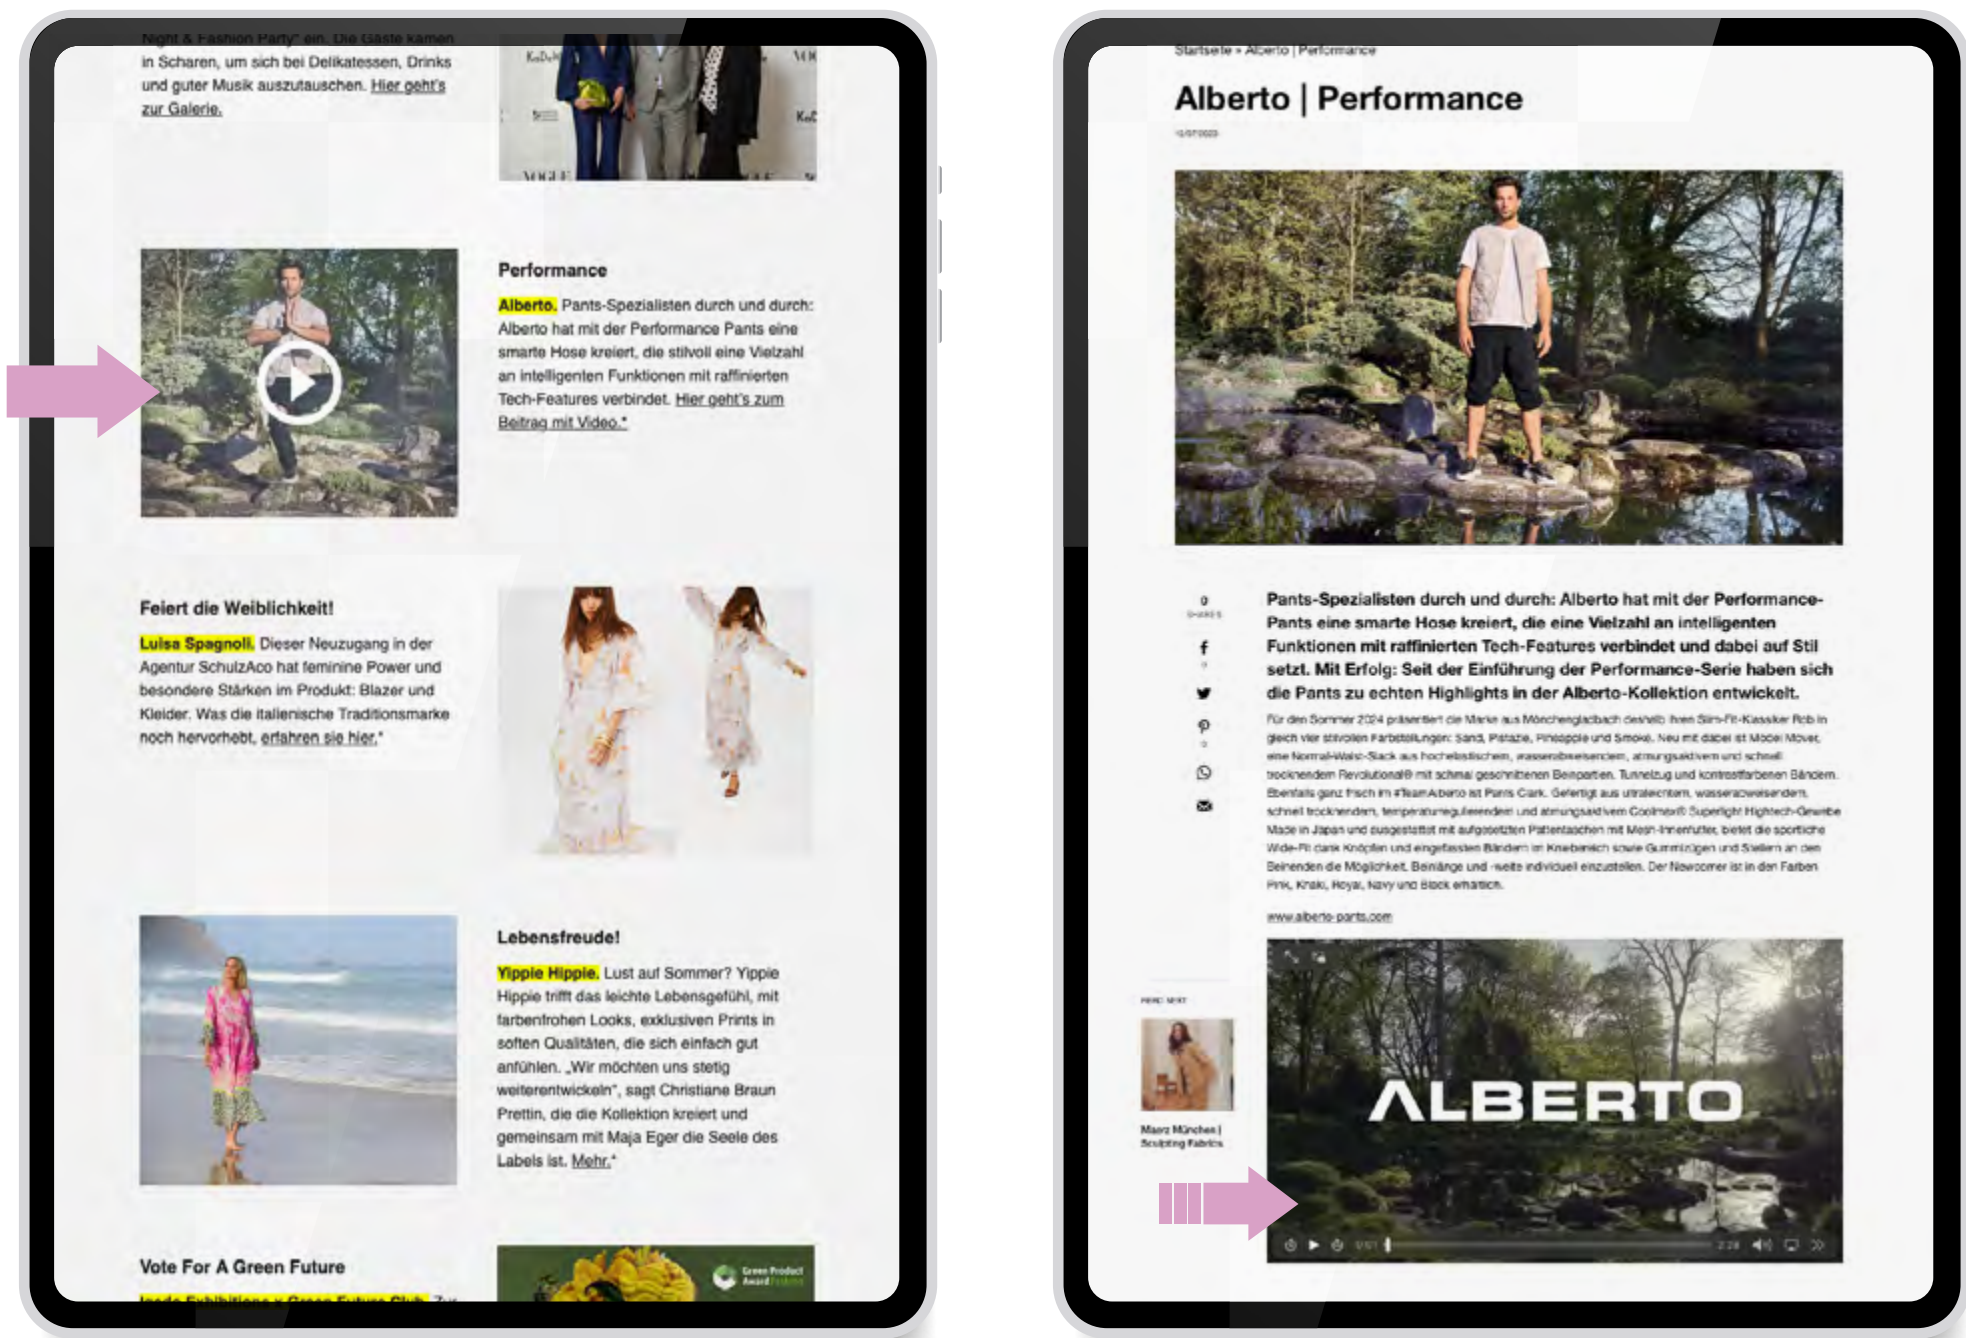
Night & Fashion Party" ein. Die Gäste kamen in Scharen, um sich bei Delikatessen, Drinks und guter Musik auszutauschen. Hier geht's zur Galerie.

Performance

Alberto. Pants-Spezialisten durch und durch: Alberto hat mit der Performance Pants eine smarte Hose kreiert, die stilvoll eine Vielzahl an intelligenten Funktionen mit raffinierten Tech-Features verbindet. Hier geht's zum Beitrag mit Video.*

Feiert die Weiblichkeit!

Luisa Spagnoli. Dieser Neuzugang in der Agentur SchulzAco hat feminine Power und besondere Stärken im Produkt: Blazer und Kleider. Was die italienische Traditionsmarke noch hervorhebt, erfahren sie hier.*

Lebensfreude!

Yippie Hippie. Lust auf Sommer? Yippie Hippie trifft das leichte Lebensgefühl, mit farbenfrohen Looks, exklusiven Prints in soften Qualitäten, die sich einfach gut anfühlen. „Wir möchten uns stetig weiterentwickeln", sagt Christiane Braun Prettin, die die Kollektion kreiert und gemeinsam mit Maja Eger die Seele des Labels ist. Mehr.*

Vote For A Green Future

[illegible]

Green Product Award

Startseite » Alberto | Performance

Alberto | Performance

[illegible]

Pants-Spezialisten durch und durch: Alberto hat mit der Performance-Pants eine smarte Hose kreiert, die eine Vielzahl an intelligenten Funktionen mit raffinierten Tech-Features verbindet und dabei auf Stil setzt. Mit Erfolg: Seit der Einführung der Performance-Serie haben sich die Pants zu echten Highlights in der Alberto-Kollektion entwickelt.

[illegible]

www.alberto-pants.com

ALBERTO

Marc München | Sculpting Fabrics